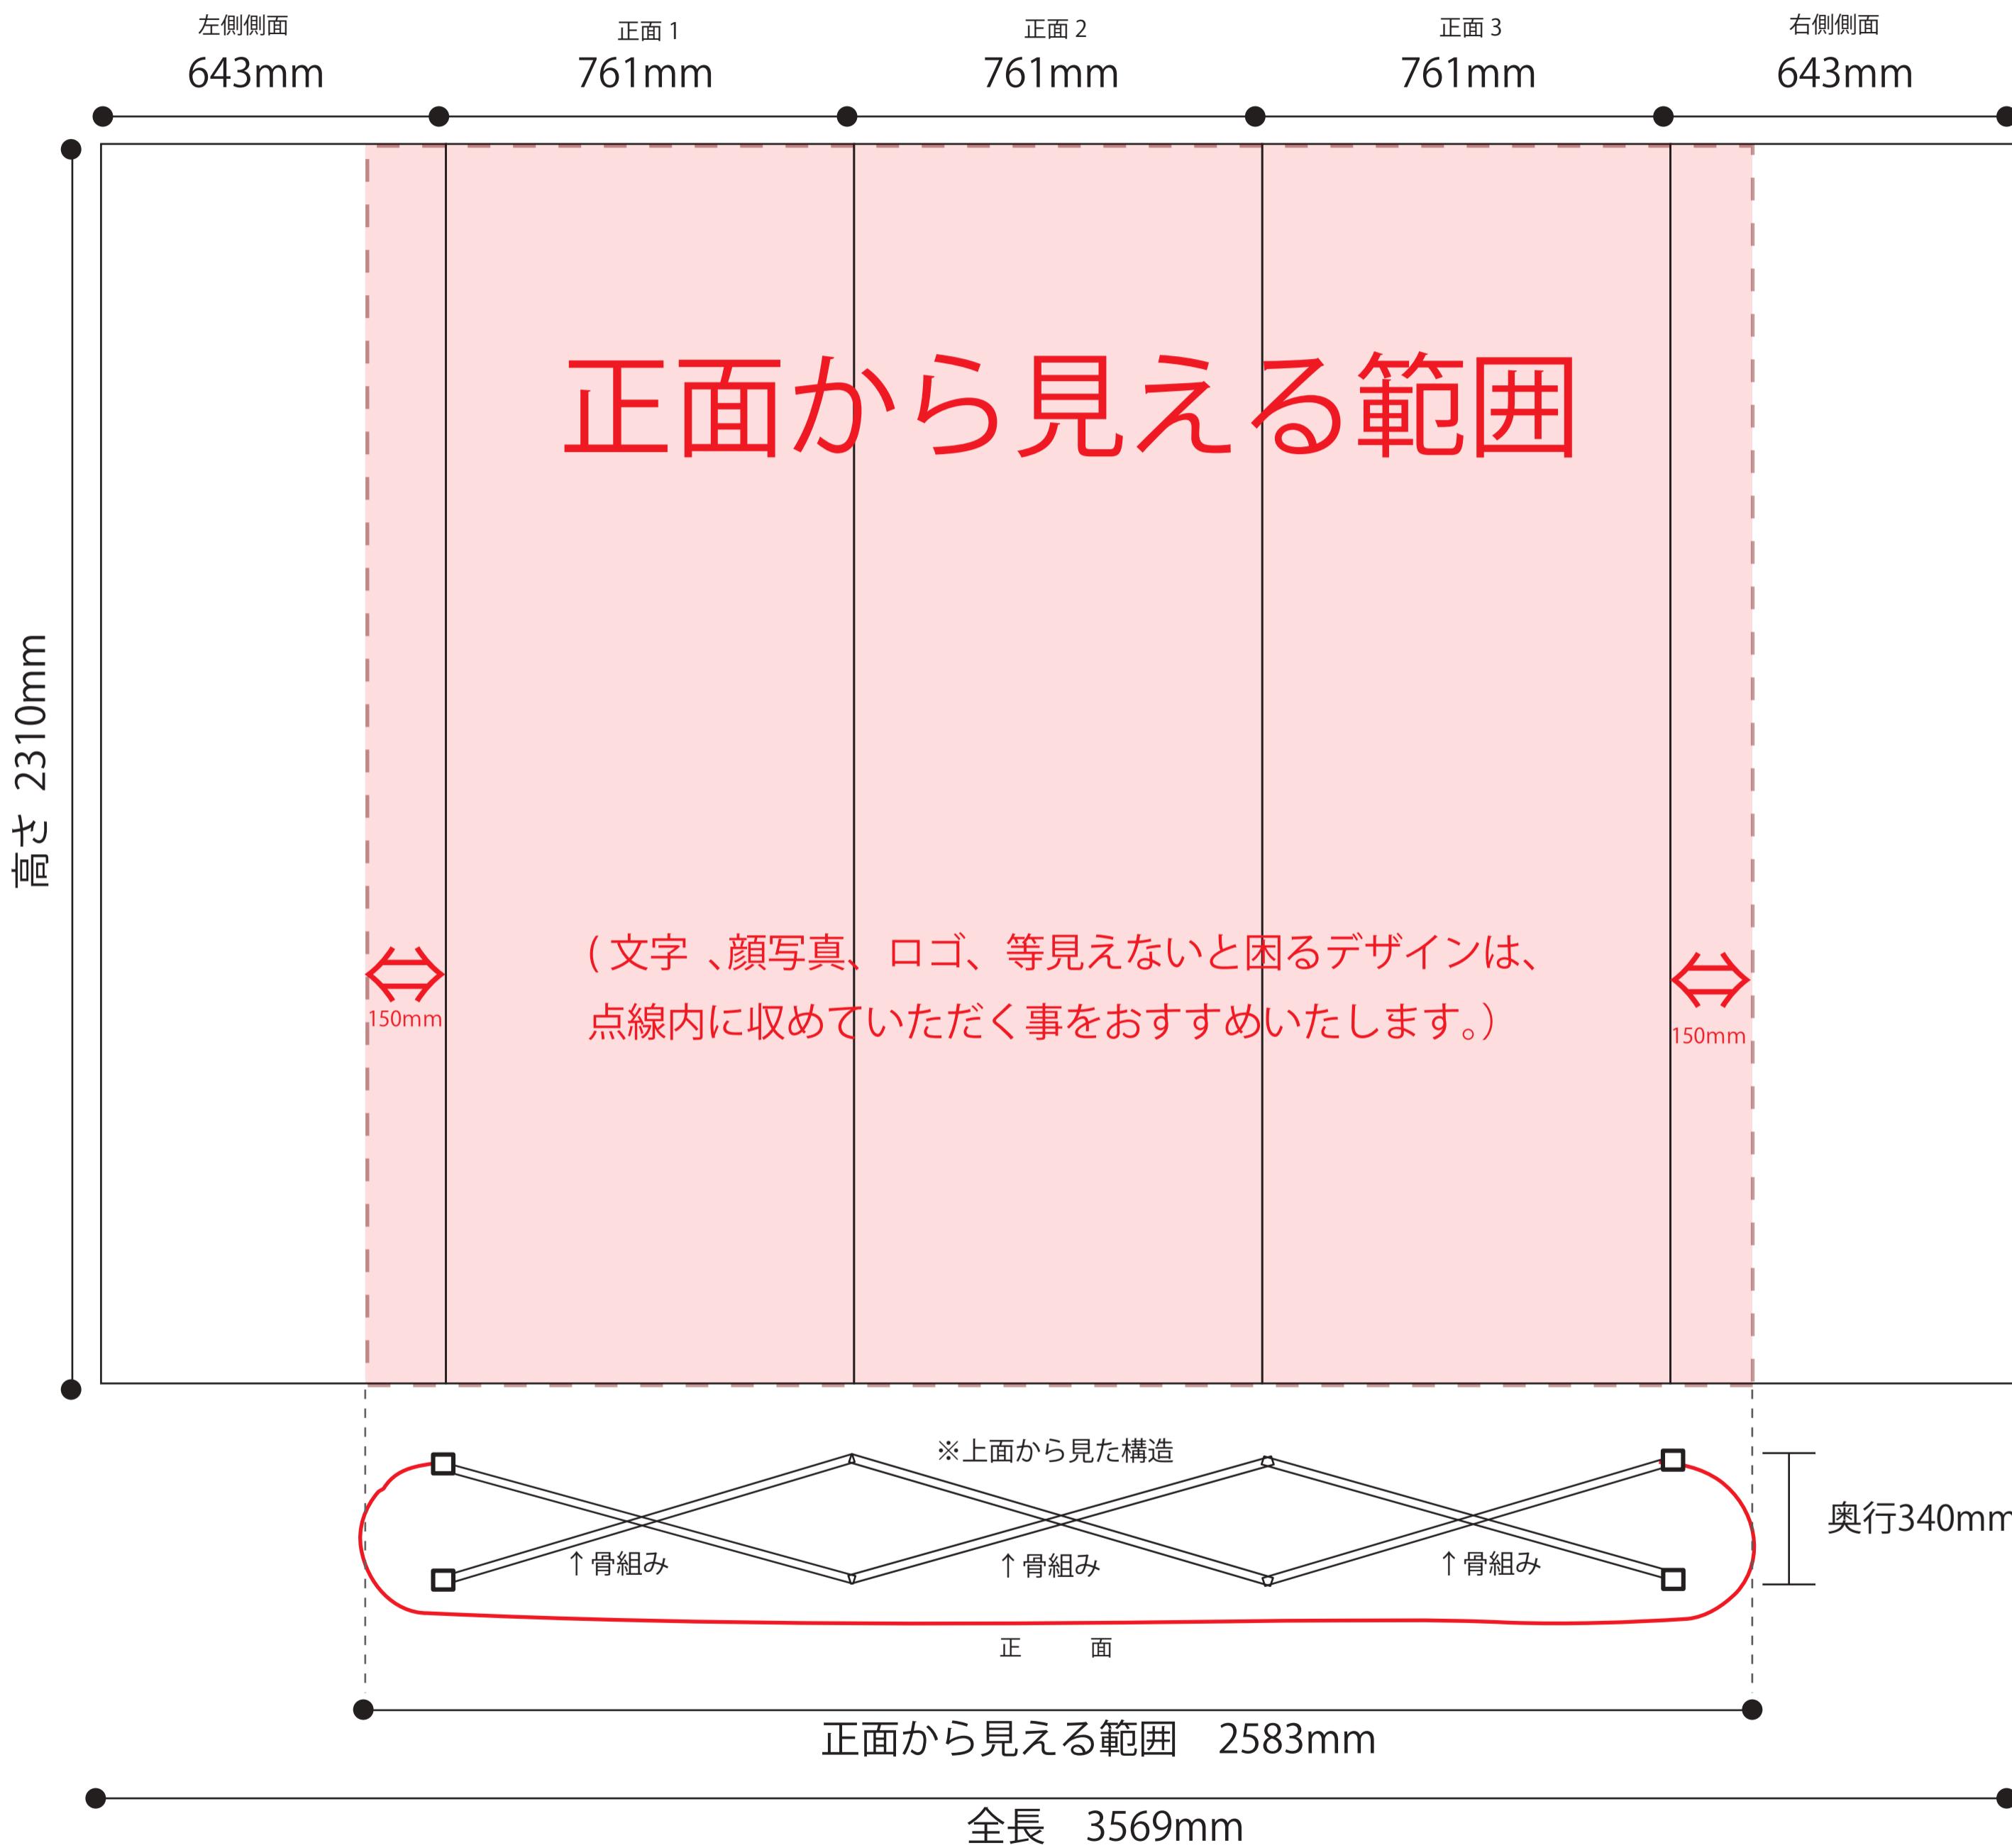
左側側面
643mm

正面 1
761mm

正面 2
761mm

正面 3
761mm

右側側面
643mm

高さ 2310mm

正面から見える範囲

⇔
150mm

（文字 、顔写真、ロゴ、等見えないと困るデザインは、
点線内に収めていただく事をおすすめいたします。）

⇔
150mm

※上面から見た構造

↑骨組み
↑骨組み
↑骨組み

奥行340mm

正　　面

正面から見える範囲　2583mm

全長　3569mm